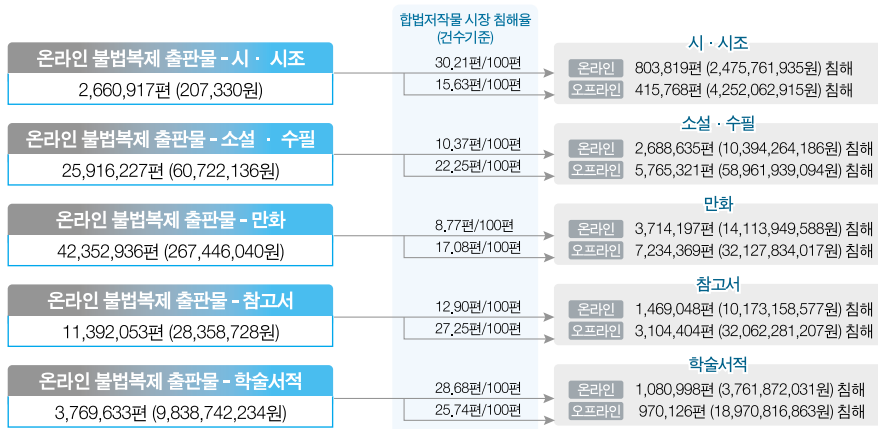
합법저작물 시장 침해율
(건수기준)

온라인 불법복제 출판물 - 시 · 시조
2,660,917편 (207,330원)
30.21편/100편
15.63편/100편
시 · 시조
온라인 803,819편 (2,475,761,935원) 침해
오프라인 415,768편 (4,252,062,915원) 침해

온라인 불법복제 출판물 - 소설 · 수필
25,916,227편 (60,722,136원)
10.37편/100편
22.25편/100편
소설 · 수필
온라인 2,688,635편 (10,394,264,186원) 침해
오프라인 5,765,321편 (58,961,939,094원) 침해

온라인 불법복제 출판물 - 만화
42,352,936편 (267,446,040원)
8.77편/100편
17.08편/100편
만화
온라인 3,714,197편 (14,113,949,588원) 침해
오프라인 7,234,369편 (32,127,834,017원) 침해

온라인 불법복제 출판물 - 참고서
11,392,053편 (28,358,728원)
12.90편/100편
27.25편/100편
참고서
온라인 1,469,048편 (10,173,158,577원) 침해
오프라인 3,104,404편 (32,062,281,207원) 침해

온라인 불법복제 출판물 - 학술서적
3,769,633편 (9,838,742,234원)
28.68편/100편
25.74편/100편
학술서적
온라인 1,080,998편 (3,761,872,031원) 침해
오프라인 970,126편 (18,970,816,863원) 침해